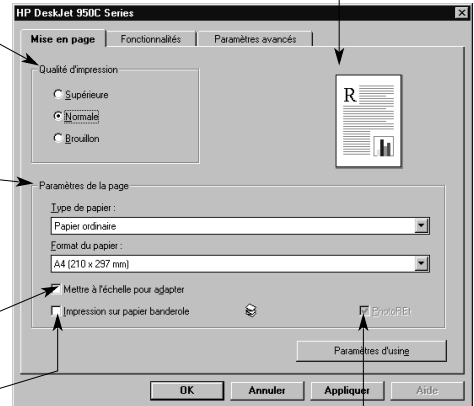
HP DeskJet 950C Series

Mise en page | Fonctionnalités | Paramètres avancés

Qualité d'impression

Supérieure

Normale

Brouillon

R

Paramètres de la page

Type de papier :

Papier ordinaire

Format du papier :

A4 (210 x 297 mm)

Mettre à l'échelle pour adapter

Impression sur papier banderole

PhotoREt

Paramètres d'usine

OK

Annuler

Appliquer

Aide